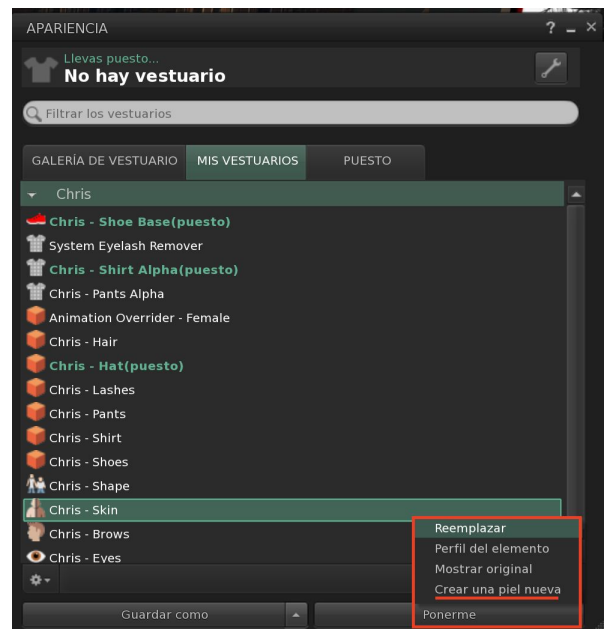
APARIENCIA ? _ ×

Llevas puesto...
No hay vestuario

Filtrar los vestuarios

GALERÍA DE VESTUARIO | MIS VESTUARIOS | PUESTO

Chris
Chris - Shoe Base(puesto)
System Eyelash Remover
Chris - Shirt Alpha(puesto)
Chris - Pants Alpha
Animation Overrider - Female
Chris - Hair
Chris - Hat(puesto)
Chris - Lashes
Chris - Pants
Chris - Shirt
Chris - Shoes
Chris - Shape
Chris - Skin
Chris - Brows
Chris - Eyes

Reemplazar
Perfil del elemento
Mostrar original
Crear una piel nueva
Ponerme

Guardar como